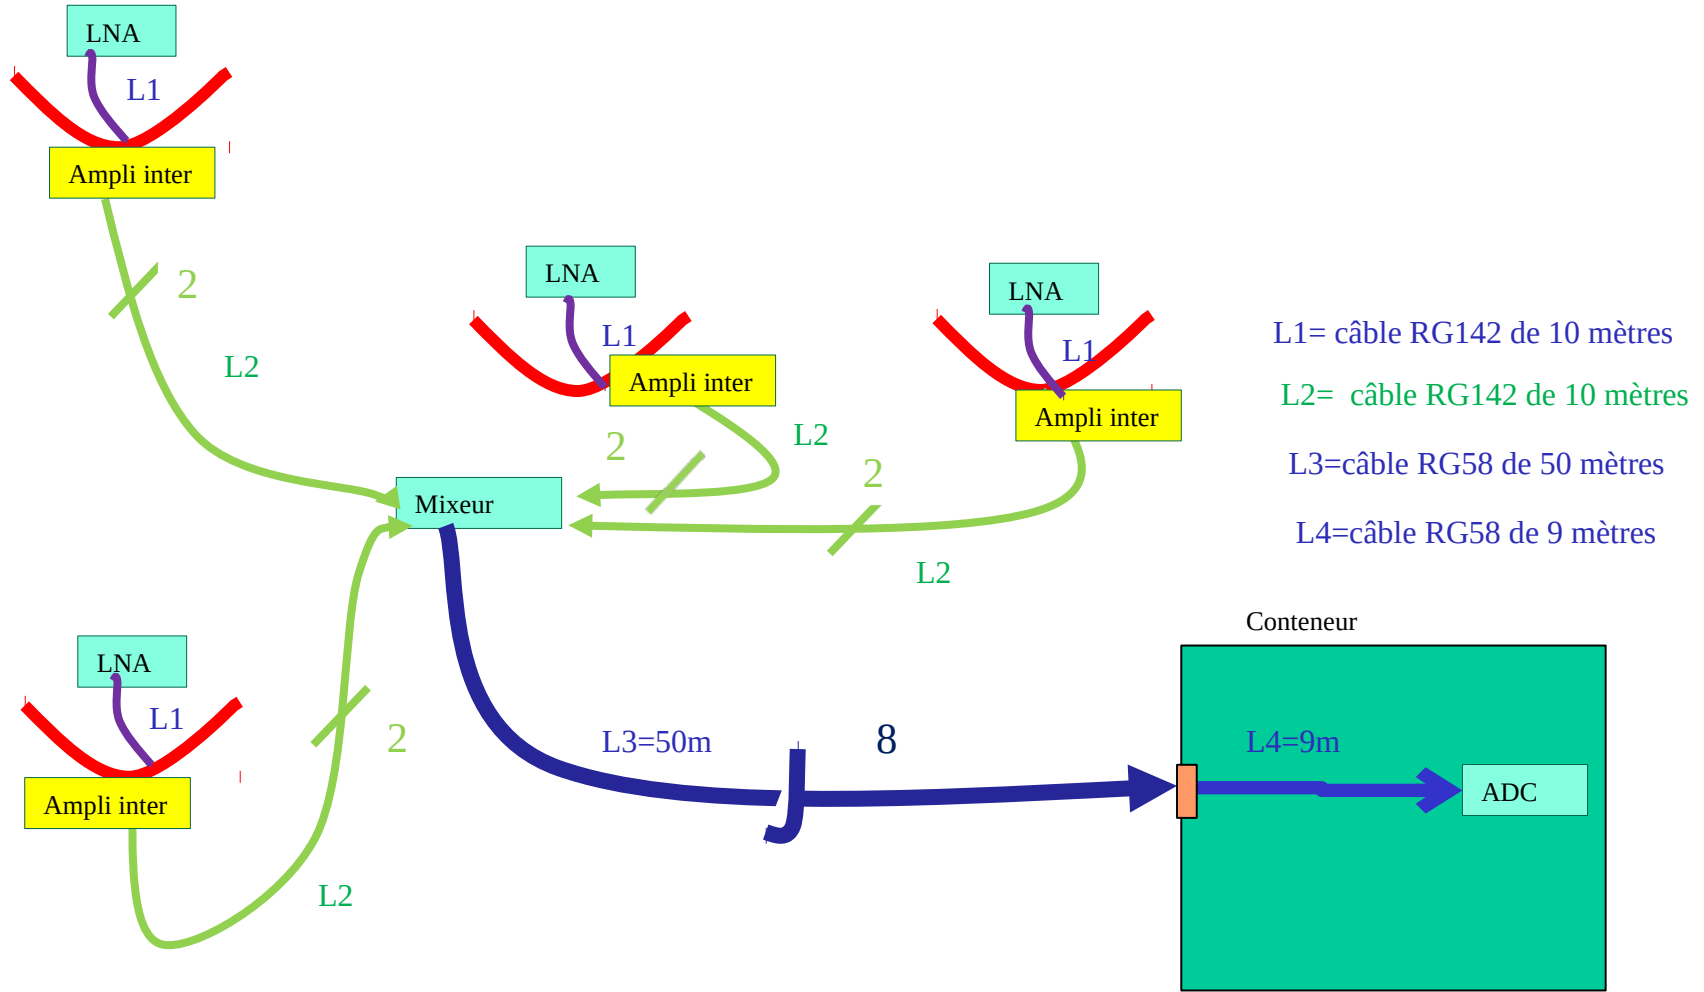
LNA
L1
Ampli inter
2
L2

LNA
L1
Ampli inter
2
L2

LNA
L1
Ampli inter
2
L2

L1= câble RG142 de 10 mètres
L2= câble RG142 de 10 mètres
L3=câble RG58 de 50 mètres
L4=câble RG58 de 9 mètres

Mixeur

LNA
L1
Ampli inter
2
L2

L3=50m
8

Conteneur
L4=9m
ADC